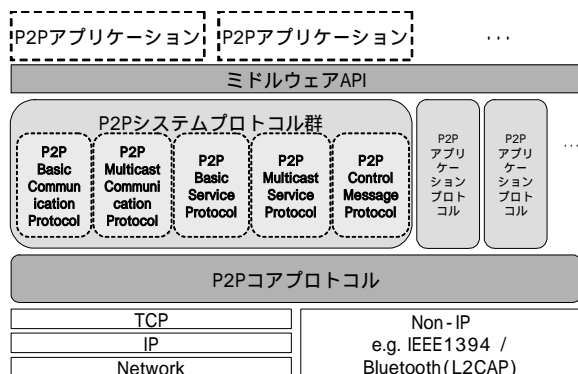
P2Pアプリケーション P2Pアプリケーション ･･･

ミドルウェアAPI

P2Pシステムプロトコル群

P2P Basic Communication Protocol

P2P Multicast Communication Protocol

P2P Basic Service Protocol

P2P Multicast Service Protocol

P2P Control Message Protocol

P2P アプリケーションプロトコル

P2P アプリケーションプロトコル

…

P2Pコアプロトコル

TCP

IP

Network

Non-IP
e.g. IEEE1394 /
Bluetooth(L2CAP)